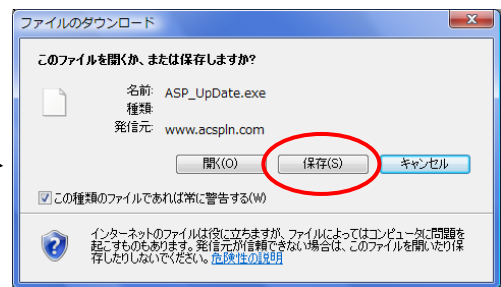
ファイルのダウンロード

このファイルを開くか、または保存しますか?

名前: ASP_UpDate.exe
種類:
発信元: www.acspln.com

開く(O) 保存(S) キャンセル

この種類のファイルであれば常に警告する(W)

インターネットのファイルは役に立ちますが、ファイルによってはコンピュータに問題を起こすものもあります。発信元が信頼できない場合は、このファイルを開いたり保存したりしないでください。危険性の説明